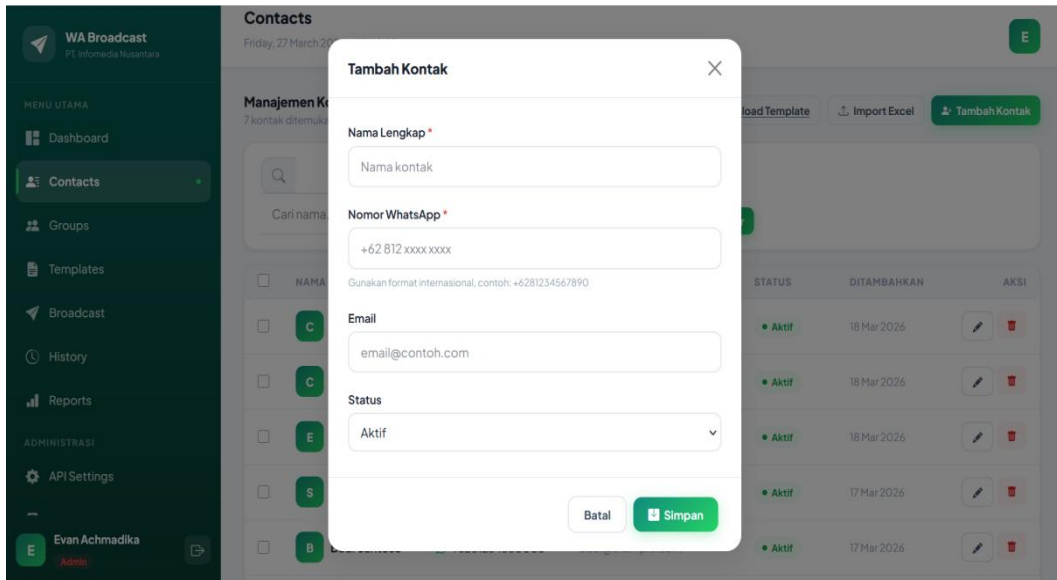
WA Broadcast
PT. Infomedia Nusantara

MENU UTAMA
Dashboard
Contacts
Groups
Templates
Broadcast
History
Reports

ADMINISTRASI
API Settings

E
Evan Achmadika
Admin

Contacts
Friday, 27 March 20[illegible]

E

Manajemen K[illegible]
7 kontak ditemuk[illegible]

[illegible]load Template
Import Excel
Tambah Kontak

Cari nama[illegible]

NAMA
STATUS
DITAMBAHKAN
AKSI

C
• Aktif
18 Mar 2026

C
• Aktif
18 Mar 2026

E
• Aktif
18 Mar 2026

S
• Aktif
17 Mar 2026

B
• Aktif
17 Mar 2026

Tambah Kontak

Nama Lengkap *
Nama kontak

Nomor WhatsApp *
+62 812 xxxx xxxx
Gunakan format internasional, contoh: +6281234567890

Email
email@contoh.com

Status
Aktif

Batal
Simpan